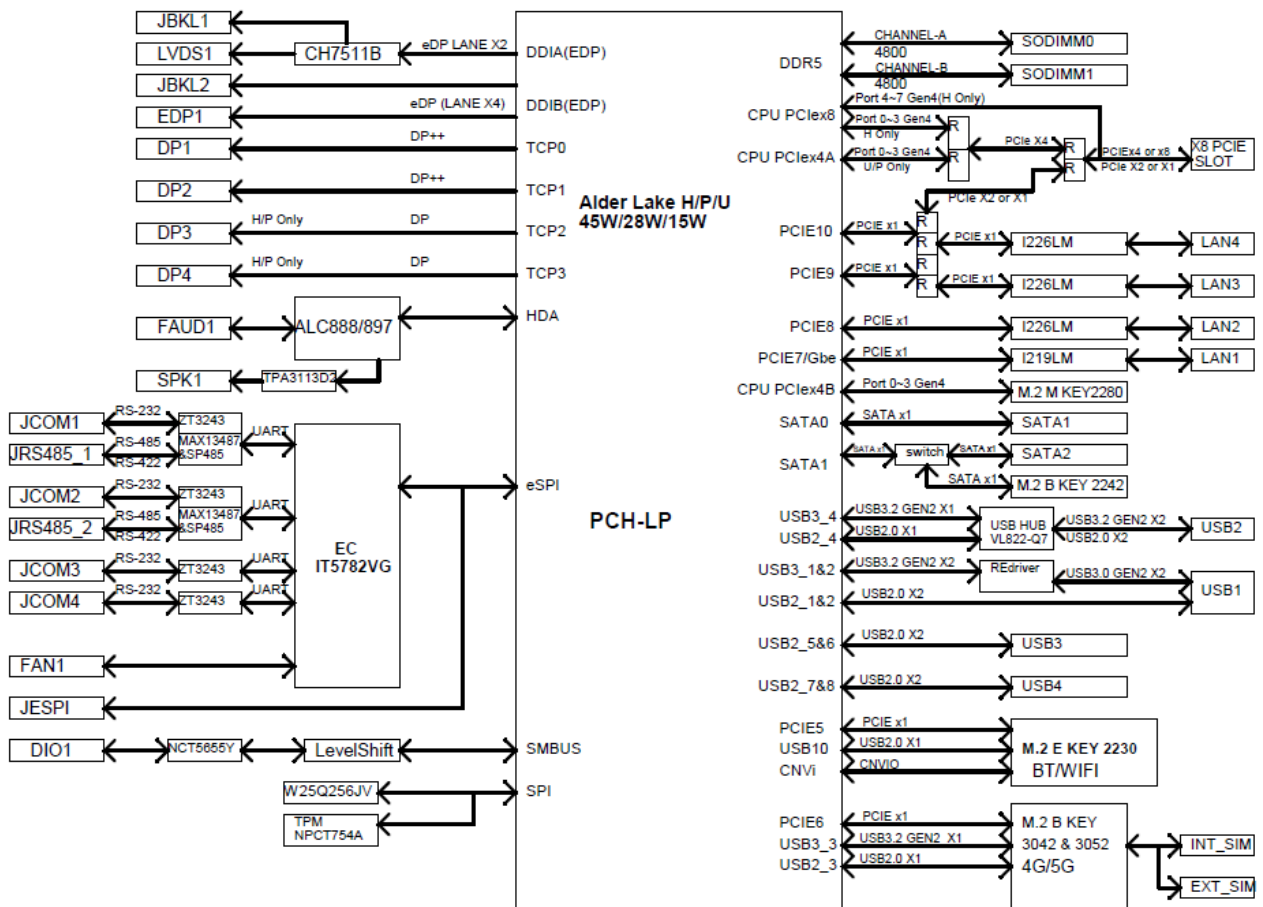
JBKL1
LVDS1
CH7511B
eDP LANE X2
DDIA(EDP)
JBKL2
EDP1
eDP (LANE X4)
DDIB(EDP)
DP1
DP++
TCP0
DP2
DP++
TCP1
DP3
H/P Only
DP
TCP2
DP4
H/P Only
DP
TCP3
FAUD1
ALC888/897
HDA
SPK1
TPA3113D2
JCOM1
RS-232
ZT3243
JRS485_1
RS-485
RS-422
MAX13487 &SP485
UART
JCOM2
RS-232
ZT3243
JRS485_2
RS-485
RS-422
MAX13487 &SP485
UART
EC
IT5782VG
eSPI
JCOM3
RS-232
ZT3243
UART
JCOM4
RS-232
ZT3243
UART
FAN1
JESPI
DIO1
NCT5655Y
LevelShift
SMBUS
W25Q256JV
TPM
NPCT754A
SPI

Alder Lake H/P/U
45W/28W/15W

PCH-LP

DDR5
CHANNEL-A
4800
SODIMM0
CHANNEL-B
4800
SODIMM1
Port 4~7 Gen4(H Only)
CPU PCIex8
Port 0~3 Gen4
H Only
R
CPU PCIex4A
Port 0~3 Gen4
U/P Only
R
PCIe X4
R
R
PCIEx4 or x8
PCIe X2 or X1
X8 PCIE SLOT
PCIe X2 or X1
PCIE10
PCIE x1
R
R
PCIE x1
I226LM
LAN4
PCIE9
PCIE x1
R
R
PCIE x1
I226LM
LAN3
PCIE8
PCIE x1
I226LM
LAN2
PCIE7/Gbe
PCIE x1
I219LM
LAN1
CPU PCIex4B
Port 0~3 Gen4
M.2 M KEY2280
SATA0
SATA x1
SATA1
SATA1
SATA x1
switch
SATA x1
SATA2
SATA x1
M.2 B KEY 2242
USB3_4
USB3.2 GEN2 X1
USB2_4
USB2.0 X1
USB HUB
VL822-Q7
USB3.2 GEN2 X2
USB2.0 X2
USB2
USB3_1&2
USB3.2 GEN2 X2
REdriver
USB3.0 GEN2 X2
USB2_1&2
USB2.0 X2
USB1
USB2_5&6
USB2.0 X2
USB3
USB2_7&8
USB2.0 X2
USB4
PCIE5
PCIE x1
USB10
USB2.0 X1
CNVi
CNVIO
M.2 E KEY 2230
BT/WIFI
PCIE6
PCIE x1
USB3_3
USB3.2 GEN2 X1
USB2_3
USB2.0 X1
M.2 B KEY
3042 & 3052
4G/5G
INT_SIM
EXT_SIM